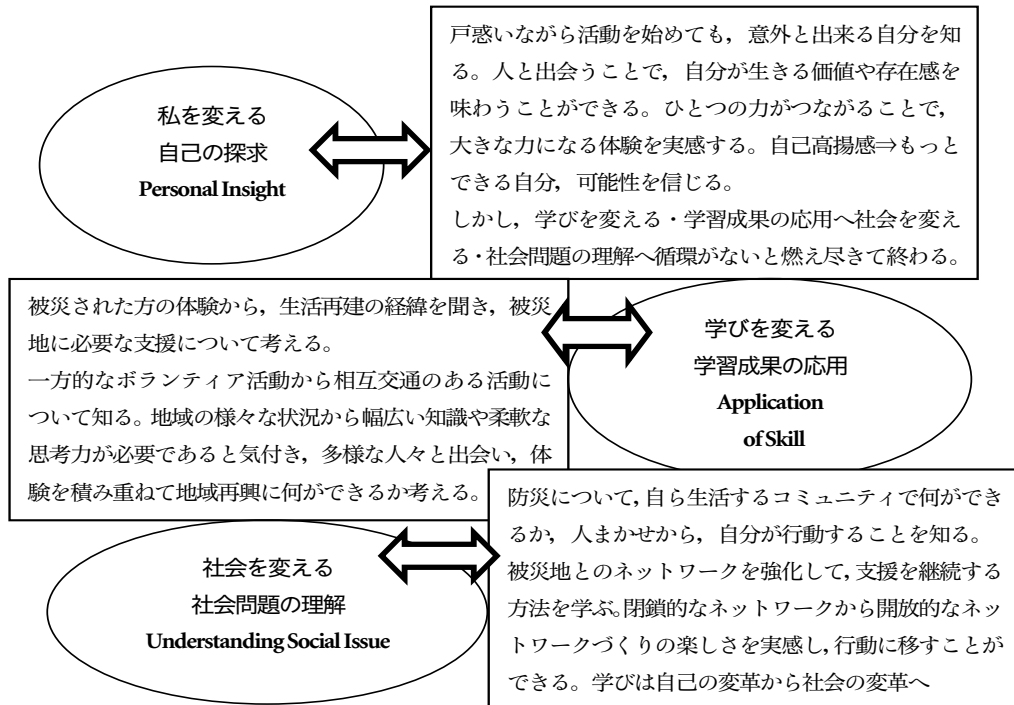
私を変える
自己の探求
Personal Insight

戸惑いながら活動を始めても，意外と出来る自分を知る。人と出会うことで，自分が生きる価値や存在感を味わうことができる。ひとつの力がつながることで，大きな力になる体験を実感する。自己高揚感⇒もっとできる自分，可能性を信じる。
しかし，学びを変える・学習成果の応用へ社会を変える・社会問題の理解へ循環がないと燃え尽きて終わる。

被災された方の体験から，生活再建の経緯を聞き，被災地に必要な支援について考える。
一方的なボランティア活動から相互交通のある活動について知る。地域の様々な状況から幅広い知識や柔軟な思考力が必要であると気付き，多様な人々と出会い，体験を積み重ねて地域再興に何ができるか考える。

学びを変える
学習成果の応用
Application of Skill

社会を変える
社会問題の理解
Understanding Social Issue

防災について，自ら生活するコミュニティで何ができるか，人まかせから，自分が行動することを知る。
被災地とのネットワークを強化して，支援を継続する方法を学ぶ。閉鎖的なネットワークから開放的なネットワークづくりの楽しさを実感し，行動に移すことができる。学びは自己の変革から社会の変革へ